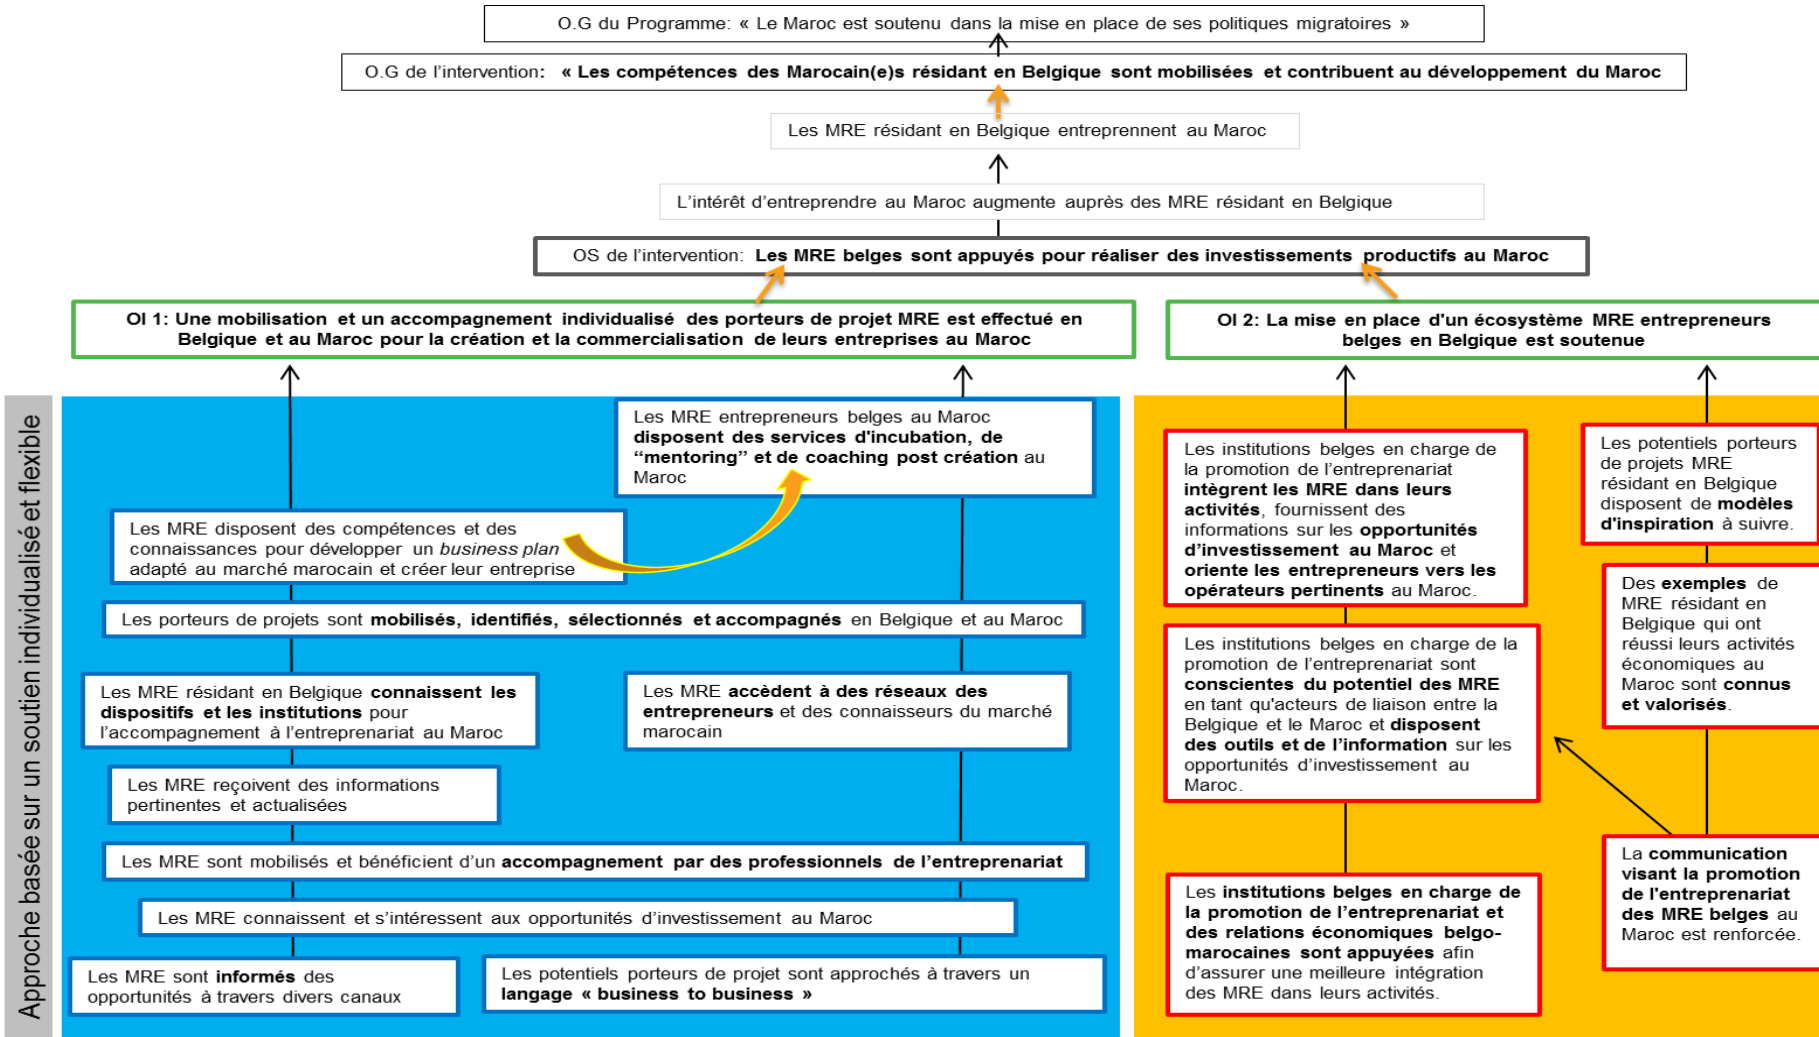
O.G du Programme: « Le Maroc est soutenu dans la mise en place de ses politiques migratoires »

O.G de l'intervention: « Les compétences des Marocain(e)s résidant en Belgique sont mobilisées et contribuent au développement du Maroc

Les MRE résidant en Belgique entreprennent au Maroc

L'intérêt d'entreprendre au Maroc augmente auprès des MRE résidant en Belgique

OS de l'intervention: Les MRE belges sont appuyés pour réaliser des investissements productifs au Maroc

OI 1: Une mobilisation et un accompagnement individualisé des porteurs de projet MRE est effectué en Belgique et au Maroc pour la création et la commercialisation de leurs entreprises au Maroc

OI 2: La mise en place d'un écosystème MRE entrepreneurs belges en Belgique est soutenue

Approche basée sur un soutien individualisé et flexible

Les MRE entrepreneurs belges au Maroc disposent des services d'incubation, de "mentoring" et de coaching post création au Maroc

Les MRE disposent des compétences et des connaissances pour développer un business plan adapté au marché marocain et créer leur entreprise

Les porteurs de projets sont mobilisés, identifiés, sélectionnés et accompagnés en Belgique et au Maroc

Les MRE résidant en Belgique connaissent les dispositifs et les institutions pour l'accompagnement à l'entreprenariat au Maroc

Les MRE accèdent à des réseaux des entrepreneurs et des connaisseurs du marché marocain

Les MRE reçoivent des informations pertinentes et actualisées

Les MRE sont mobilisés et bénéficient d'un accompagnement par des professionnels de l'entreprenariat

Les MRE connaissent et s'intéressent aux opportunités d'investissement au Maroc

Les MRE sont informés des opportunités à travers divers canaux

Les potentiels porteurs de projet sont approchés à travers un langage « business to business »

Les institutions belges en charge de la promotion de l'entreprenariat intègrent les MRE dans leurs activités, fournissent des informations sur les opportunités d'investissement au Maroc et oriente les entrepreneurs vers les opérateurs pertinents au Maroc.

Les potentiels porteurs de projets MRE résidant en Belgique disposent de modèles d'inspiration à suivre.

Des exemples de MRE résidant en Belgique qui ont réussi leurs activités économiques au Maroc sont connus et valorisés.

Les institutions belges en charge de la promotion de l'entreprenariat sont conscientes du potentiel des MRE en tant qu'acteurs de liaison entre la Belgique et le Maroc et disposent des outils et de l'information sur les opportunités d'investissement au Maroc.

La communication visant la promotion de l'entreprenariat des MRE belges au Maroc est renforcée.

Les institutions belges en charge de la promotion de l'entreprenariat et des relations économiques belgo-marocaines sont appuyées afin d'assurer une meilleure intégration des MRE dans leurs activités.